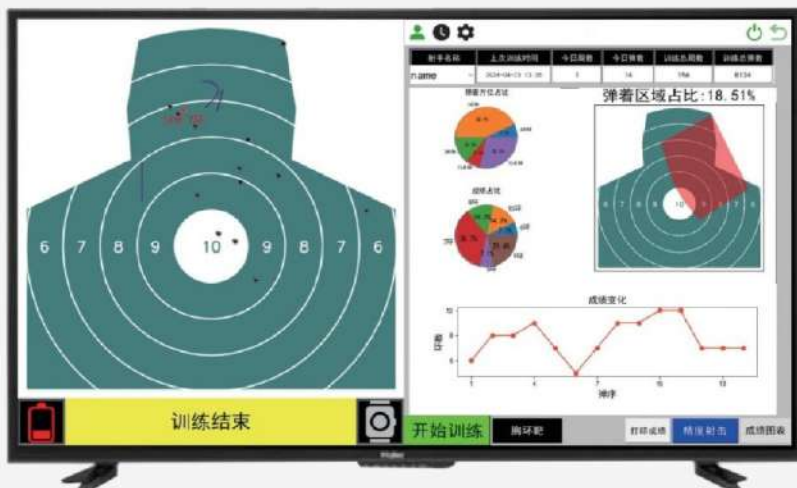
6 7 8 9 10 9 8 7 6

| 射手名称 | 上次训练时间 | 今日局数 | 今日弹数 | 训练总局数 | 训练总弹数 |
|---|---|---|---|---|---|
| name | 2024-08-03 13:35 | 3 | 14 | 156 | 8134 |

弹着方位占比

成绩占比

弹着区域占比：18.51%

6 7 8 9 10 9 8 7 6

成绩变化

环数

弹序

训练结束

开始训练

胸环靶

打印成绩

精度射击

成绩图表

Haier